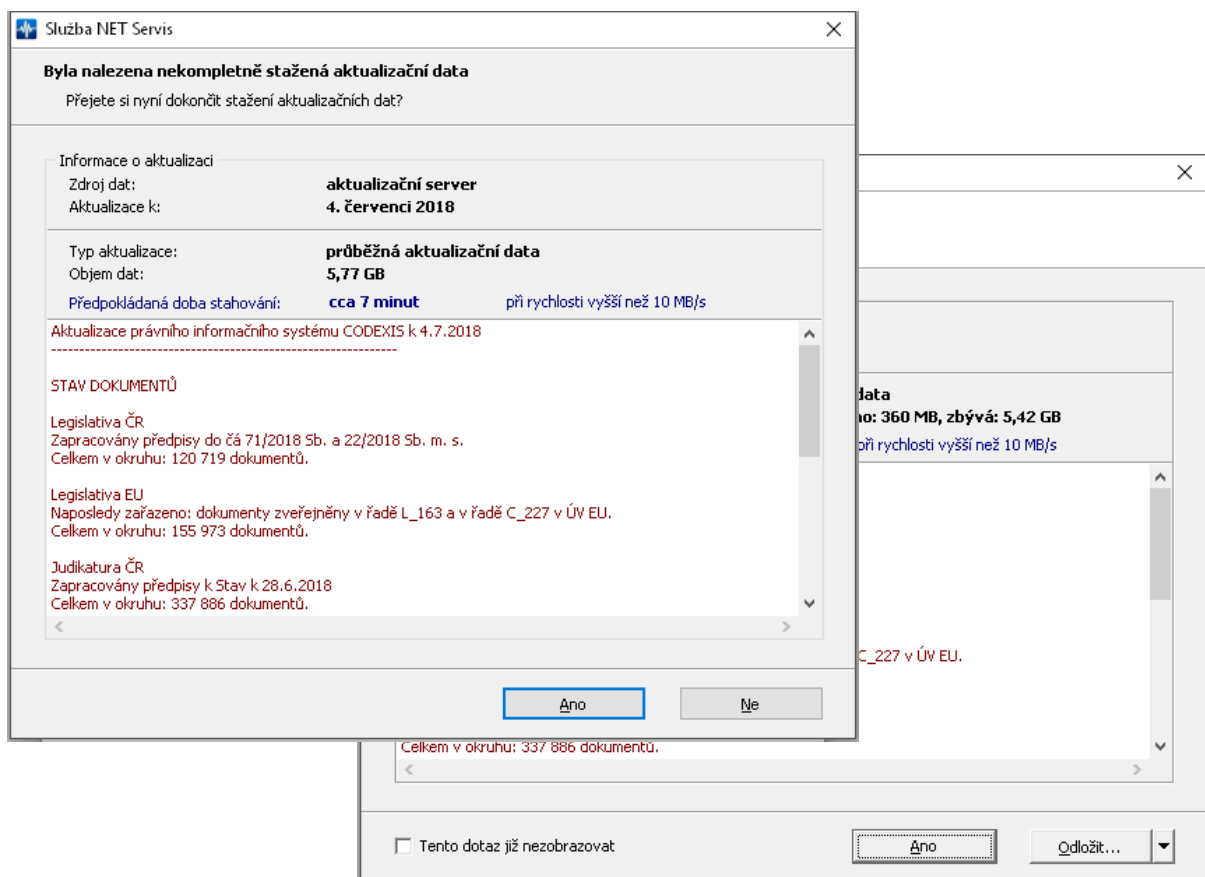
Služba NET Servis

Byla nalezena nekompletně stažená aktualizační data

Přejete si nyní dokončit stažení aktualizačních dat?

Informace o aktualizaci

Zdroj dat: aktualizační server
Aktualizace k: 4. červenci 2018

Typ aktualizace: průběžná aktualizační data
Objem dat: 5,77 GB
Předpokládaná doba stahování: cca 7 minut při rychlosti vyšší než 10 MB/s

Aktualizace právního informačního systému CODEXIS k 4.7.2018
----------------------------------------------------------------

STAV DOKUMENTŮ

Legislativa ČR
Zapracovány předpisy do čá 71/2018 Sb. a 22/2018 Sb. m. s.
Celkem v okruhu: 120 719 dokumentů.

Legislativa EU
Naposledy zařazeno: dokumenty zveřejněny v řadě L_163 a v řadě C_227 v ÚV EU.
Celkem v okruhu: 155 973 dokumentů.

Judikatura ČR
Zapracovány předpisy k Stav k 28.6.2018
Celkem v okruhu: 337 886 dokumentů.

Ano Ne

data
no: 360 MB, zbývá: 5,42 GB
při rychlosti vyšší než 10 MB/s

C_227 v ÚV EU.

Celkem v okruhu: 337 886 dokumentů.

Tento dotaz již nezobrazovat

Ano Odložit...